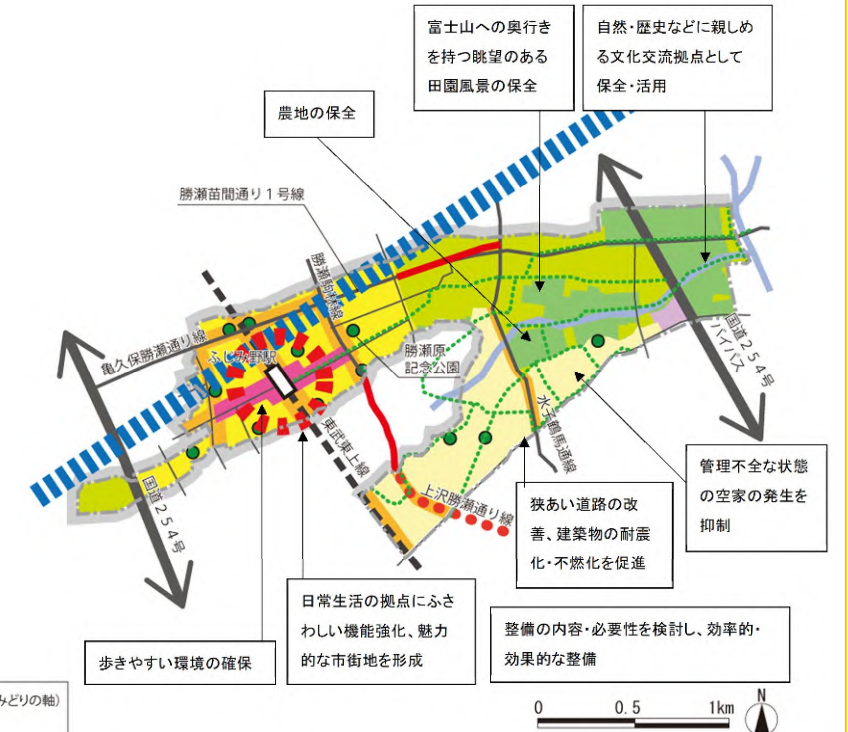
富士山への奥行きを持つ眺望のある田園風景の保全

自然・歴史などに親しめる文化交流拠点として保全・活用

農地の保全

勝瀬苗間通り１号線

勝瀬間線

亀久保勝瀬通り線

ふじみ野駅

勝瀬原記念公園

国道２５４号バイパス

東武東上線

水子鶴馬通線

上沢勝瀬通り線

国道２５４号

管理不全な状態の空家の発生を抑制

狭あい道路の改善、建築物の耐震化・不燃化を促進

日常生活の拠点にふさわしい機能強化、魅力的な市街地を形成

整備の内容・必要性を検討し、効率的・効果的な整備

歩きやすい環境の確保

みどりの軸)

0　0.5　1km

N